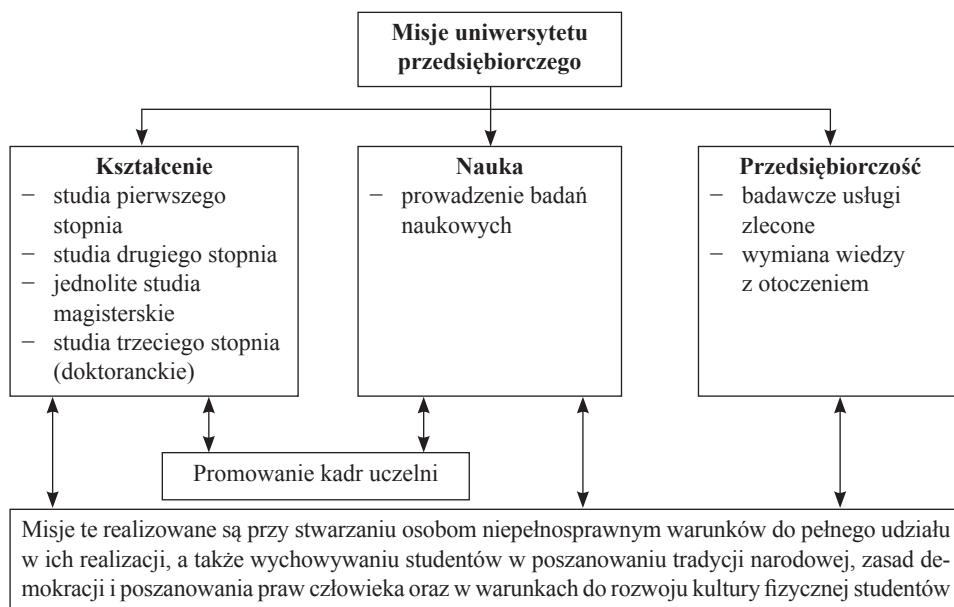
Misje uniwersytetu przedsiębiorczego

Kształcenie
− studia pierwszego stopnia
− studia drugiego stopnia
− jednolite studia magisterskie
− studia trzeciego stopnia (doktoranckie)

Nauka
− prowadzenie badań naukowych

Przedsiębiorczość
− badawcze usługi zlecone
− wymiana wiedzy z otoczeniem

Promowanie kadr uczelni

Misje te realizowane są przy stwarzaniu osobom niepełnosprawnym warunków do pełnego udziału w ich realizacji, a także wychowywaniu studentów w poszanowaniu tradycji narodowej, zasad demokracji i poszanowania praw człowieka oraz w warunkach do rozwoju kultury fizycznej studentów